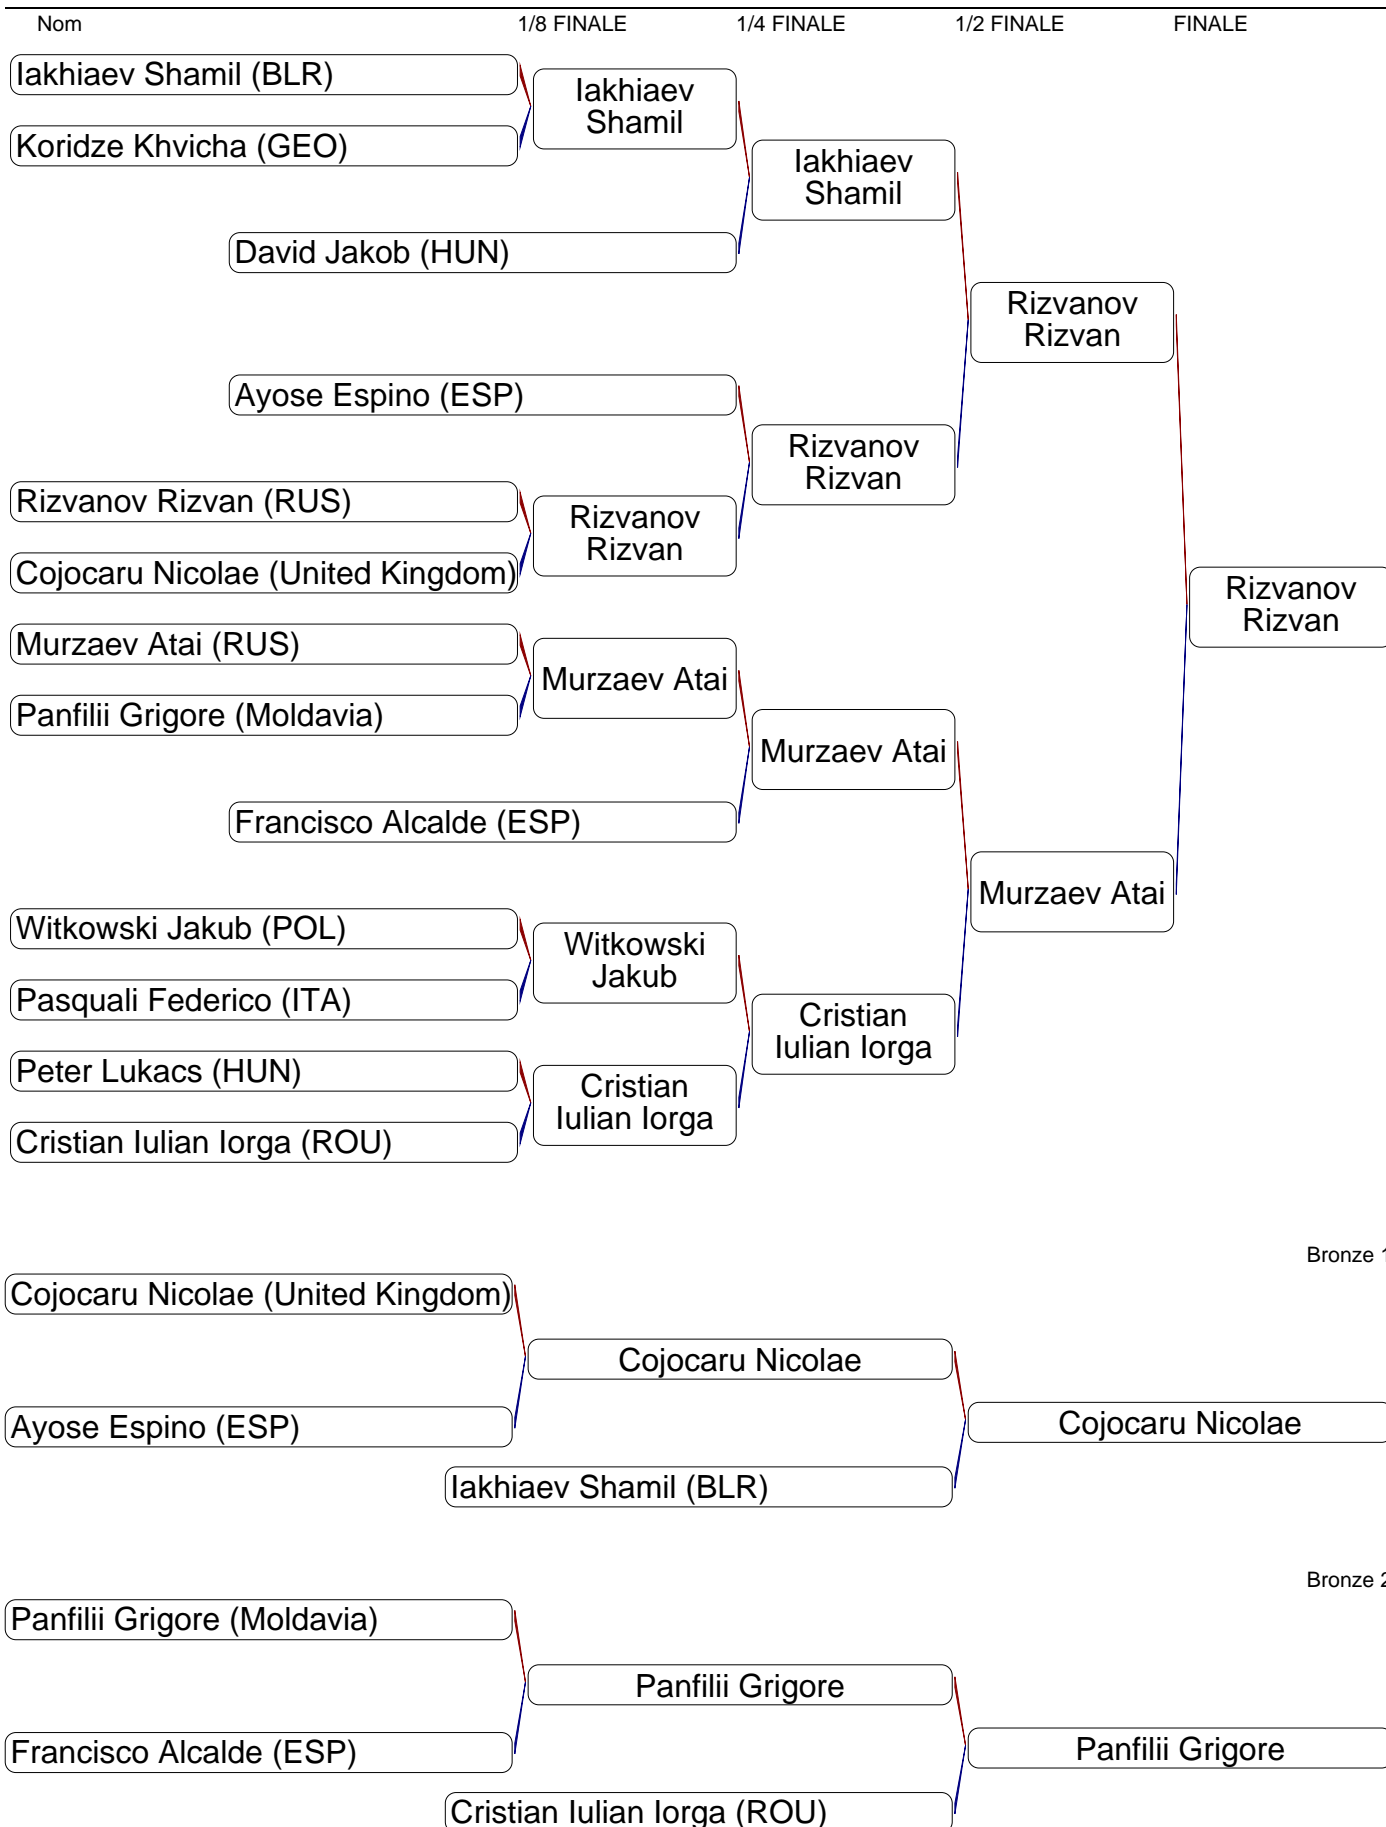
Nom 1/8 FINALE 1/4 FINALE 1/2 FINALE FINALE

Iakhiaev Shamil (BLR)

Koridze Khvicha (GEO)

Iakhiaev Shamil

David Jakob (HUN)

Iakhiaev Shamil

Ayose Espino (ESP)

Rizvanov Rizvan (RUS)

Cojocaru Nicolae (United Kingdom)

Rizvanov Rizvan

Rizvanov Rizvan

Rizvanov Rizvan

Murzaev Atai (RUS)

Panfilii Grigore (Moldavia)

Murzaev Atai

Francisco Alcalde (ESP)

Murzaev Atai

Witkowski Jakub (POL)

Pasquali Federico (ITA)

Witkowski Jakub

Peter Lukacs (HUN)

Cristian Iulian Iorga (ROU)

Cristian Iulian Iorga

Cristian Iulian Iorga

Murzaev Atai

Rizvanov Rizvan

Bronze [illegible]

Cojocaru Nicolae (United Kingdom)

Ayose Espino (ESP)

Cojocaru Nicolae

Iakhiaev Shamil (BLR)

Cojocaru Nicolae

Bronze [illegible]

Panfilii Grigore (Moldavia)

Francisco Alcalde (ESP)

Panfilii Grigore

Cristian Iulian Iorga (ROU)

Panfilii Grigore